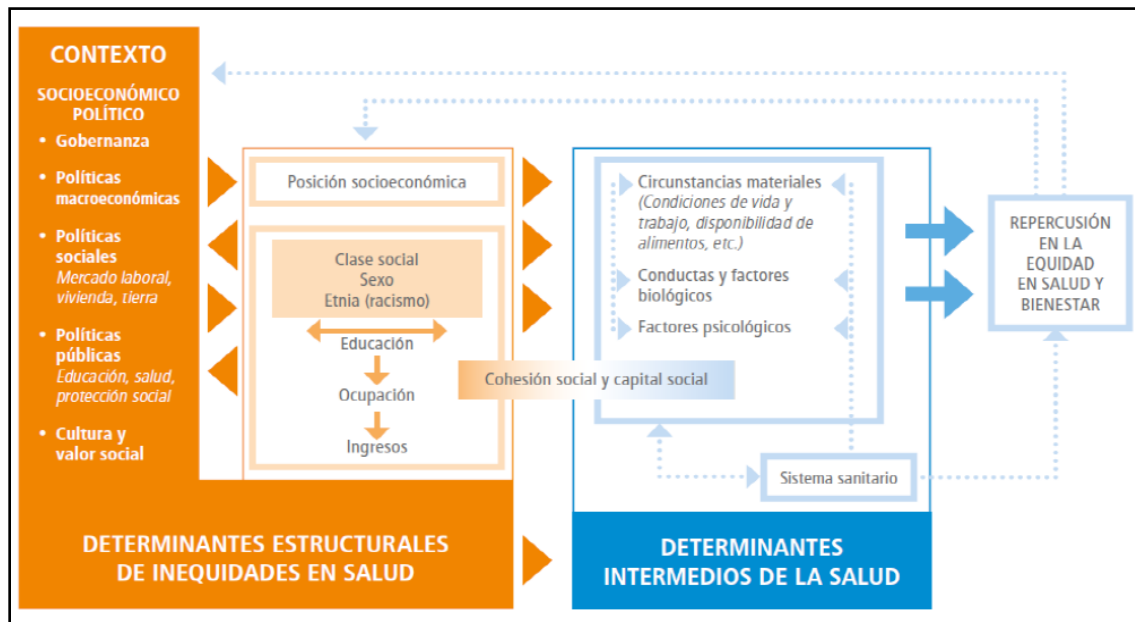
CONTEXTO

SOCIOECONÓMICO POLÍTICO

• Gobernanza

• Políticas macroeconómicas

• Políticas sociales
Mercado laboral, vivienda, tierra

• Políticas públicas
Educación, salud, protección social

• Cultura y valor social

Posición socioeconómica

Clase social
Sexo
Etnia (racismo)

Educación

Ocupación

Ingresos

Circunstancias materiales
(Condiciones de vida y trabajo, disponibilidad de alimentos, etc.)

Conductas y factores biológicos

Factores psicológicos

Cohesión social y capital social

Sistema sanitario

REPERCUSIÓN EN LA EQUIDAD EN SALUD Y BIENESTAR

DETERMINANTES ESTRUCTURALES DE INEQUIDADES EN SALUD

DETERMINANTES INTERMEDIOS DE LA SALUD